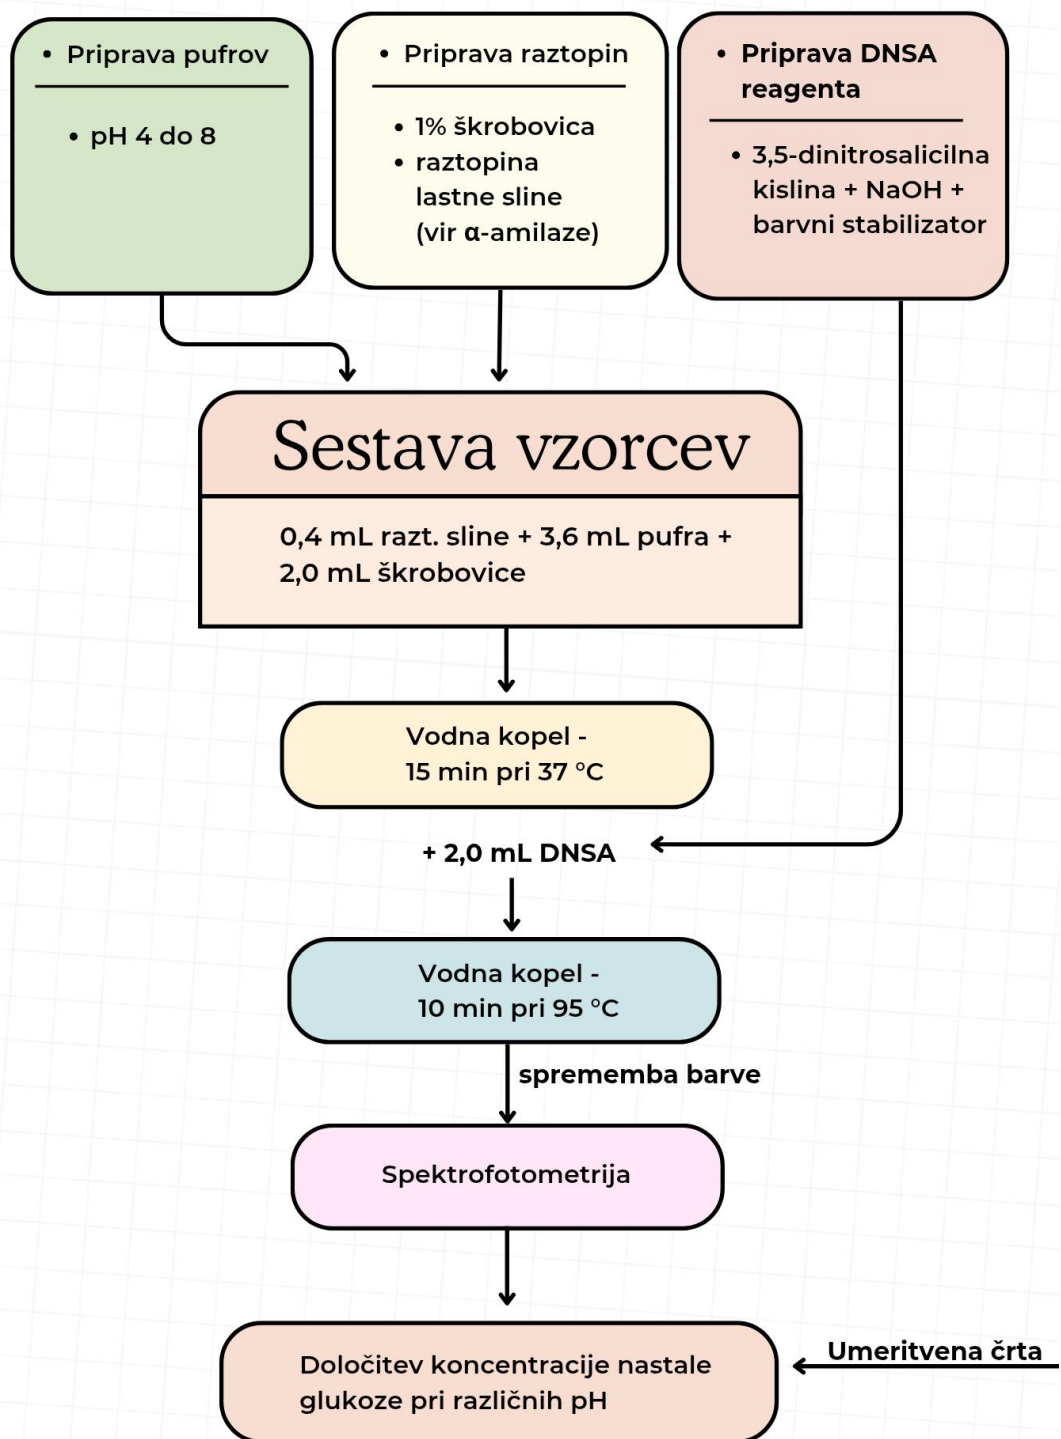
• Priprava pufrov

• pH 4 do 8

• Priprava raztopin

• 1% škrobovica
• raztopina lastne sline (vir α-amilaze)

• Priprava DNSA reagenta

• 3,5-dinitrosalicilna kislina + NaOH + barvni stabilizator

Sestava vzorcev

0,4 mL razt. sline + 3,6 mL pufra + 2,0 mL škrobovice

Vodna kopel - 15 min pri 37 °C

+ 2,0 mL DNSA

Vodna kopel - 10 min pri 95 °C

sprememba barve

Spektrofotometrija

Določitev koncentracije nastale glukoze pri različnih pH

Umeritvena črta